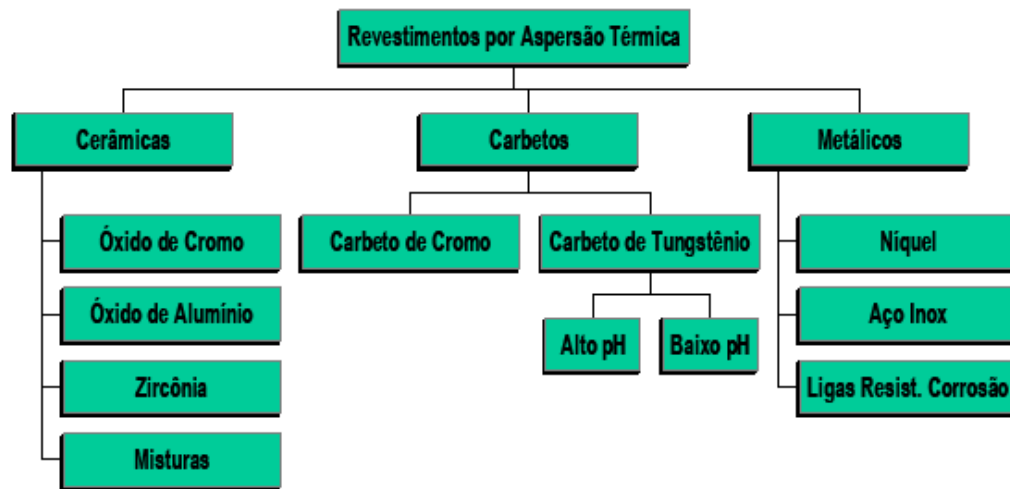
Revestimentos por Aspersão Térmica

Cerâmicas

Óxido de Cromo

Óxido de Alumínio

Zircônia

Misturas

Carbetos

Carbeto de Cromo

Carbeto de Tungstênio

Alto pH

Baixo pH

Metálicos

Níquel

Aço Inox

Ligas Resist. Corrosão